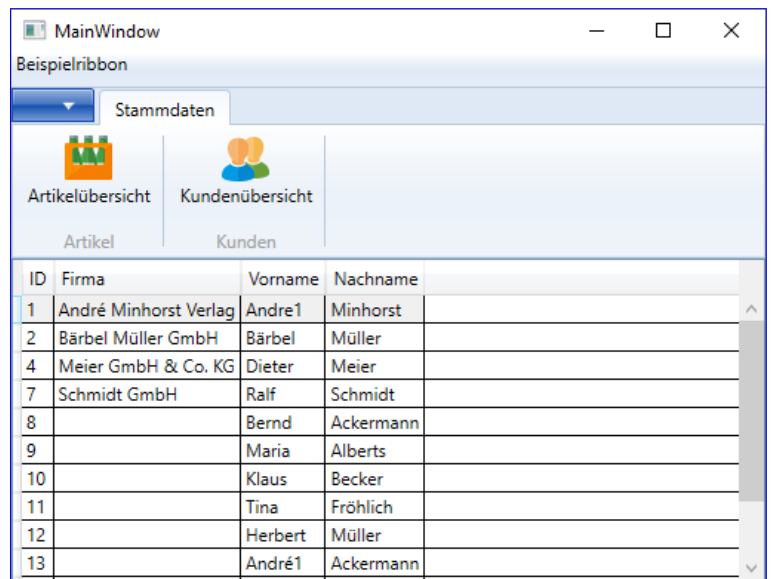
MainWindow

Beispielribbon

Stammdaten

Artikelübersicht

Artikel

Kundenübersicht

Kunden

| ID | Firma | Vorname | Nachname |
|---|---|---|---|
| 1 | André Minhorst Verlag | Andre1 | Minhorst |
| 2 | Bärbel Müller GmbH | Bärbel | Müller |
| 4 | Meier GmbH & Co. KG | Dieter | Meier |
| 7 | Schmidt GmbH | Ralf | Schmidt |
| 8 | | Bernd | Ackermann |
| 9 | | Maria | Alberts |
| 10 | | Klaus | Becker |
| 11 | | Tina | Fröhlich |
| 12 | | Herbert | Müller |
| 13 | | André1 | Ackermann |